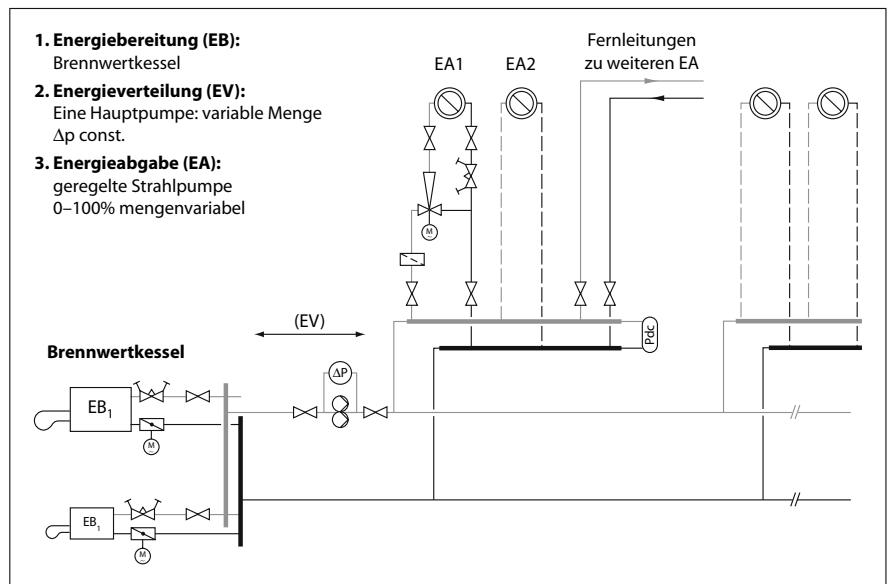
**1. Energiebereitung (EB):**
Brennwertkessel

**2. Energieverteilung (EV):**
Eine Hauptpumpe: variable Menge
Δp const.

**3. Energieabgabe (EA):**
geregelte Strahlpumpe
0–100% mengenvariabel

EA1 EA2

Fernleitungen
zu weiteren EA

M

(EV)

Pdc

Brennwertkessel

ΔP

$EB_1$

M

$EB_1$

M